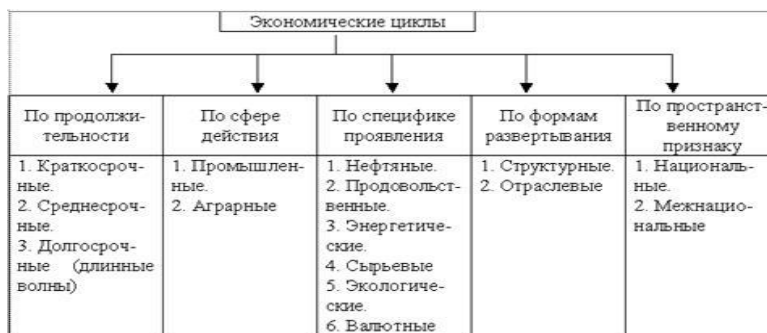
Экономические циклы

| По продолжительности | По сфере действия | По специфике проявления | По формам развертывания | По пространственному признаку |
|---|---|---|---|---|
| 1. Краткосрочные. 2. Среднесрочные. 3. Долгосрочные (длинные волны) | 1. Промышленные. 2. Аграрные | 1. Нефтяные. 2. Продовольственные. 3. Энергетические. 4. Сырьевые 5. Экологические. 6. Валютные | 1. Структурные. 2. Отраслевые | 1. Национальные. 2. Межнациональные |